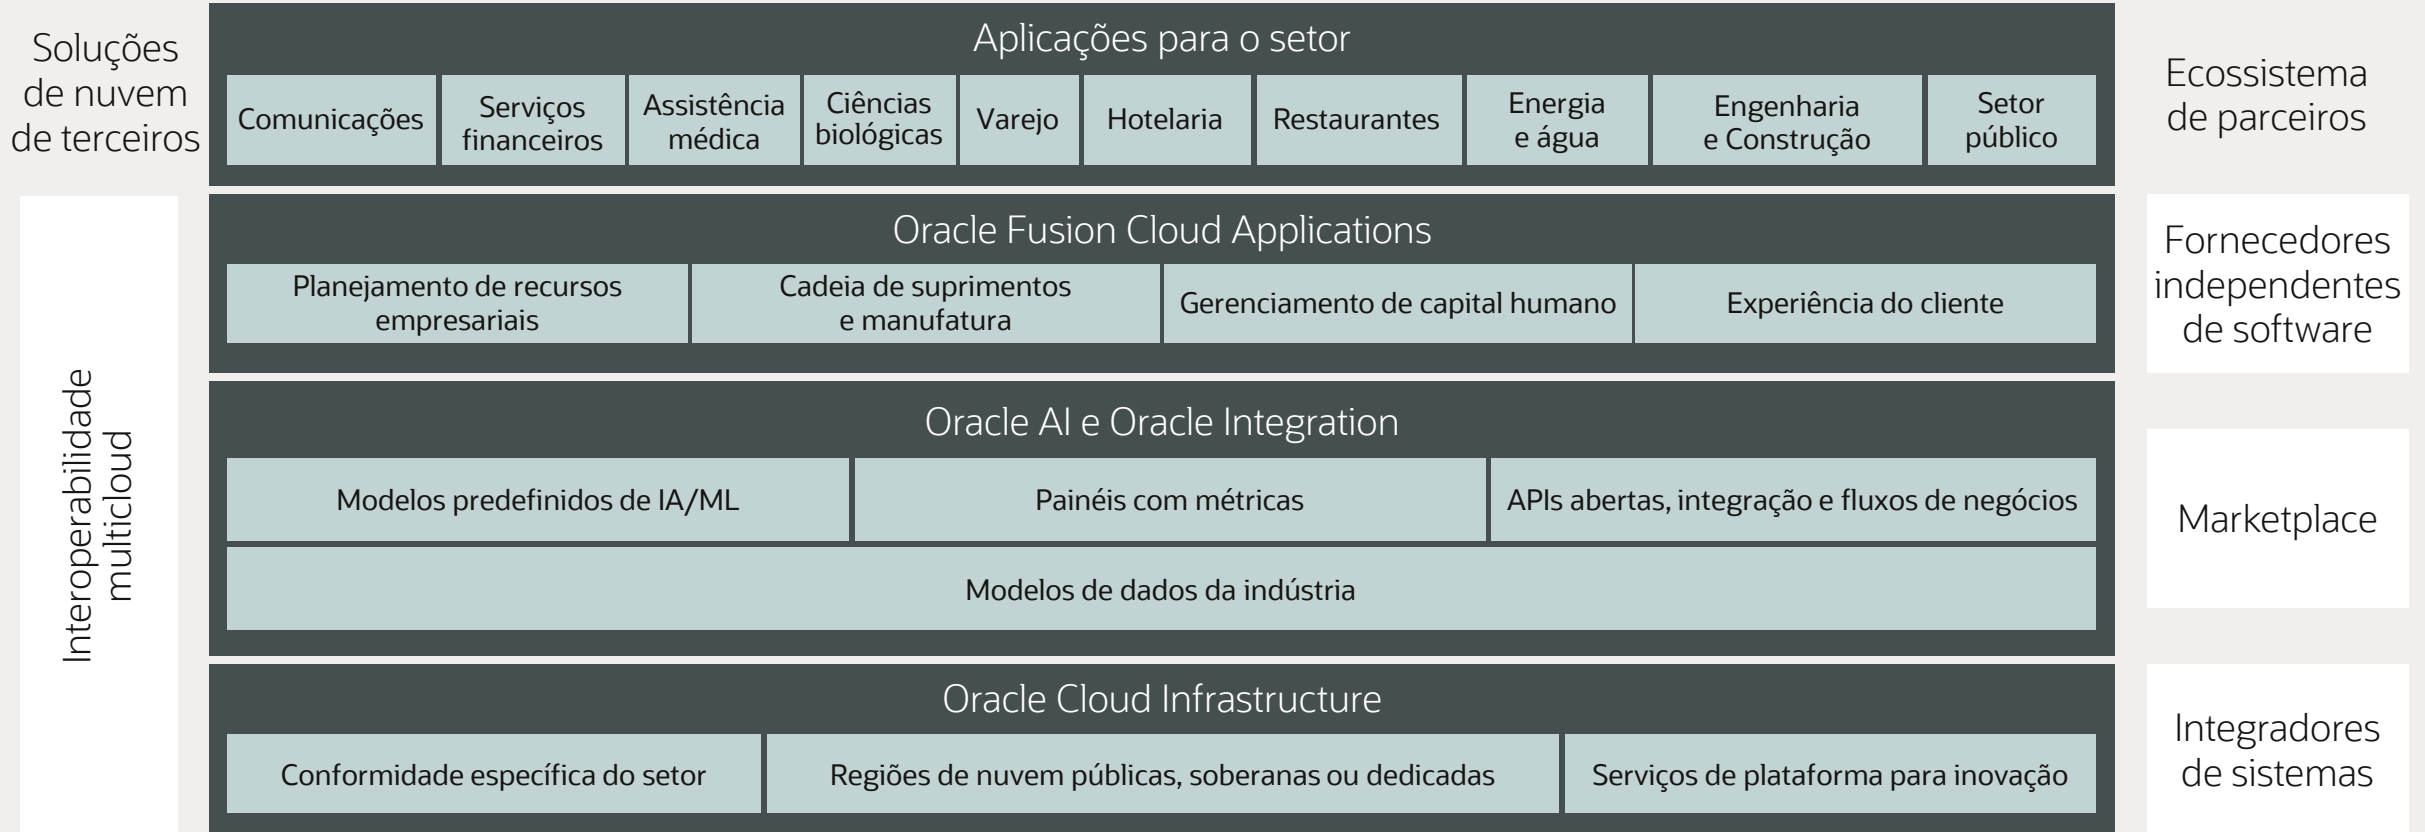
Soluções de nuvem de terceiros

Aplicações para o setor

Comunicações
Serviços financeiros
Assistência médica
Ciências biológicas
Varejo
Hotelaria
Restaurantes
Energia e água
Engenharia e Construção
Setor público

Ecossistema de parceiros

Interoperabilidade multicloud

Oracle Fusion Cloud Applications

Planejamento de recursos empresariais
Cadeia de suprimentos e manufatura
Gerenciamento de capital humano
Experiência do cliente

Fornecedores independentes de software

Oracle AI e Oracle Integration

Modelos predefinidos de IA/ML
Painéis com métricas
APIs abertas, integração e fluxos de negócios
Modelos de dados da indústria

Marketplace

Oracle Cloud Infrastructure

Conformidade específica do setor
Regiões de nuvem públicas, soberanas ou dedicadas
Serviços de plataforma para inovação

Integradores de sistemas